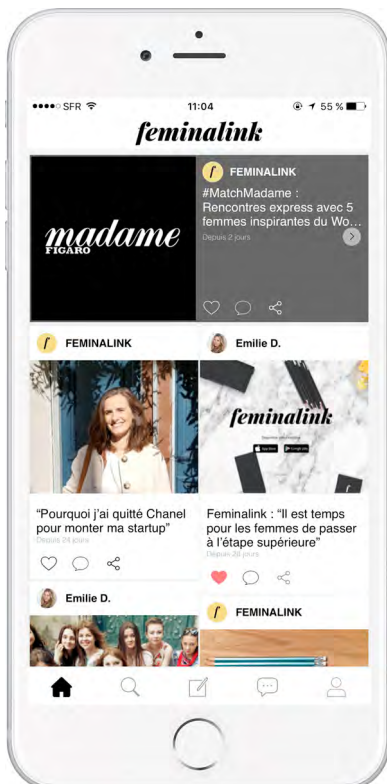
●●●●○ SFR

11:04

55 %

feminalink

madame
FIGARO

f FEMINALINK

#MatchMadame : Rencontres express avec 5 femmes inspirantes du Wo...

Depuis 2 jours

f FEMINALINK

Emilie D.

feminalink

App Store

Google play

“Pourquoi j'ai quitté Chanel pour monter ma startup”

Depuis 28 jours

Feminalink : “Il est temps pour les femmes de passer à l'étape supérieure”

Depuis 28 jours

Emilie D.

f FEMINALINK